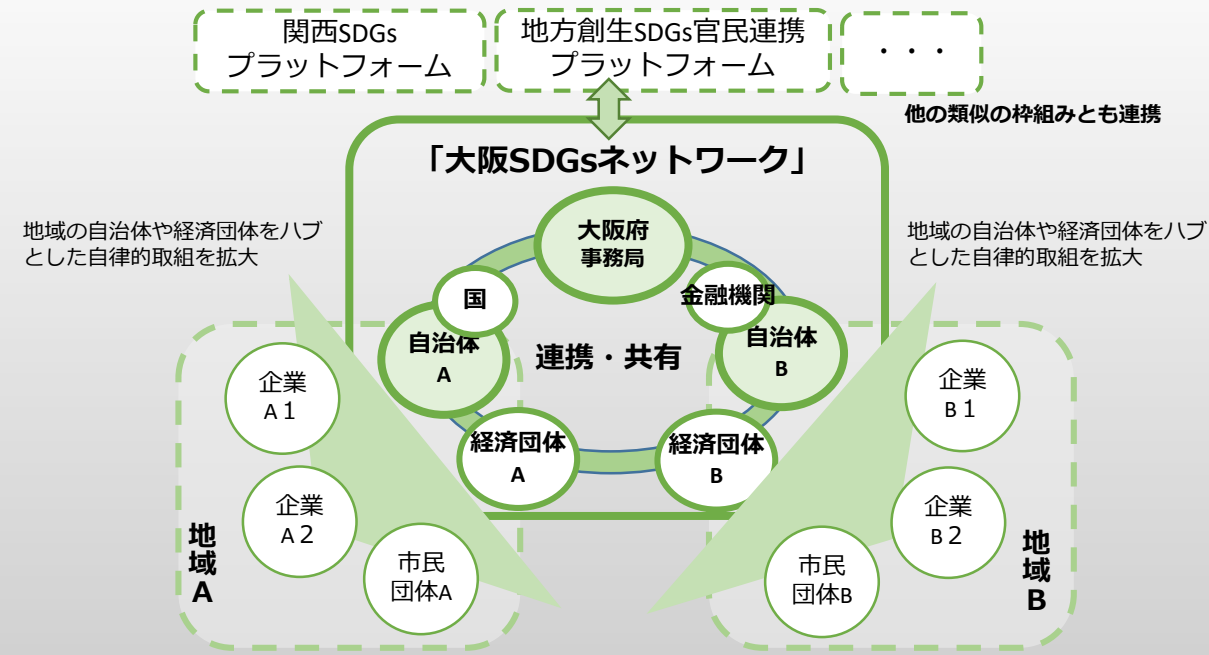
関西SDGs
プラットフォーム

地方創生SDGs官民連携
プラットフォーム

・・・

他の類似の枠組みとも連携

「大阪SDGsネットワーク」

地域の自治体や経済団体をハブとした自律的取組を拡大

地域の自治体や経済団体をハブとした自律的取組を拡大

大阪府
事務局

国

金融機関

自治体
A

連携・共有

自治体
B

経済団体
A

経済団体
B

企業
A１

企業
A２

市民
団体A

地域
A

企業
B１

企業
B２

市民
団体B

地域
B